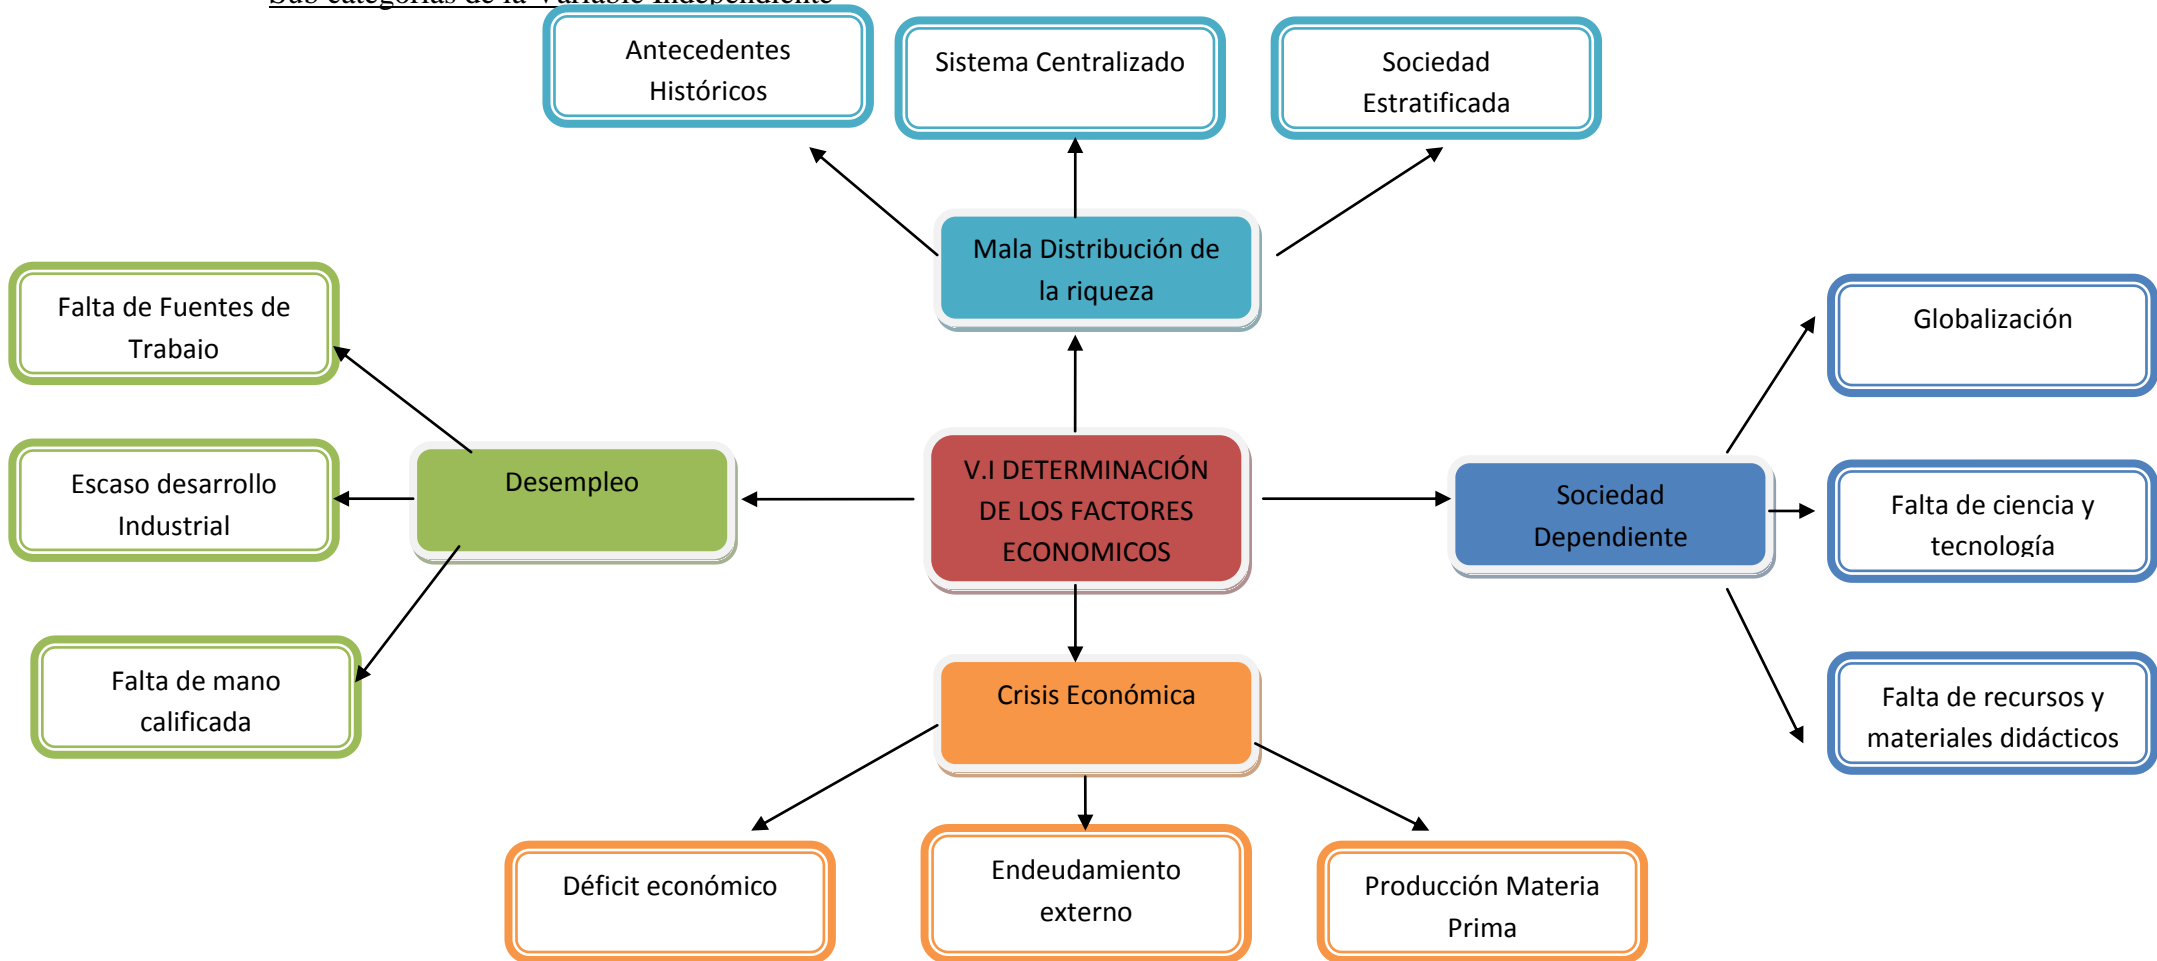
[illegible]

Antecedentes Históricos

Sistema Centralizado

Sociedad Estratificada

Mala Distribución de la riqueza

Falta de Fuentes de Trabaio

Globalización

Escaso desarrollo Industrial

Desempleo

V.I DETERMINACIÓN DE LOS FACTORES ECONOMICOS

Sociedad Dependiente

Falta de ciencia y tecnología

Falta de mano calificada

Crisis Económica

Falta de recursos y materiales didácticos

Déficit económico

Endeudamiento externo

Producción Materia Prima